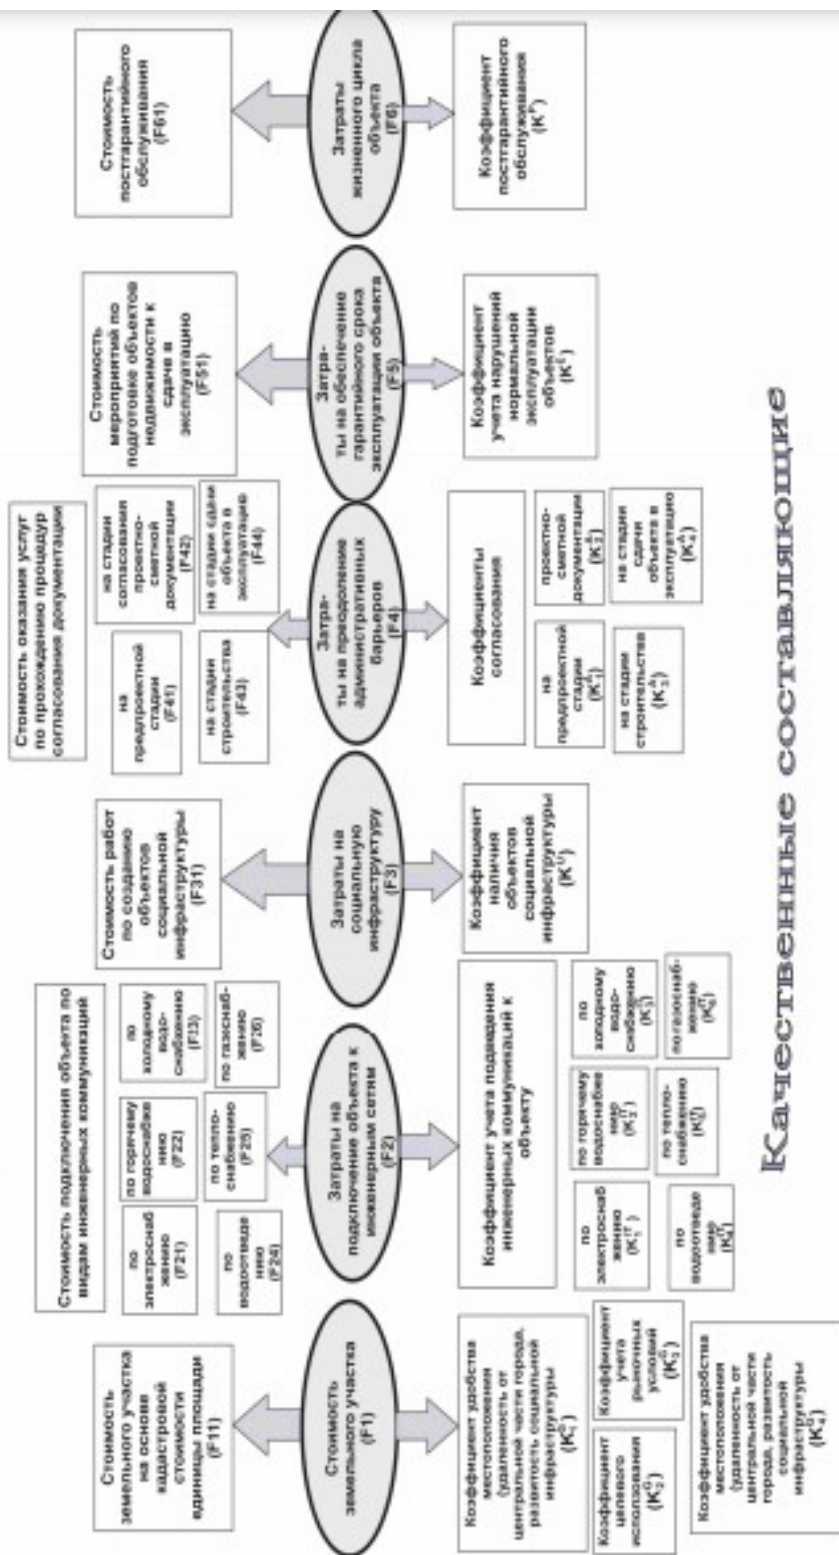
Качественные составляющие

Стоимость земельного участка (F1)

Стоимость земельного участка на основе кадастровой стоимости единицы площади (F11)

Коэффициент удобства местоположения (удаленность от центральной части города, развитость социальной инфраструктуры) ($K_1^G$)

Коэффициент целевого использования ($K_3^G$)

Коэффициент учета рыночных условий ($K_2^G$)

Коэффициент удобства местоположения (удаленность от центральной части города, развитость социальной инфраструктуры) ($K_4^G$)

Затраты на подключение объекта к инженерным сетям (F2)

Стоимость подключения объекта по видам инженерных коммуникаций

по электроснабжению (F21)

по горячему водоснабжению (F22)

по холодному водоснабжению (F23)

по водоотведению (F24)

по теплоснабжению (F25)

по газоснабжению (F26)

Коэффициент учета подведения инженерных коммуникаций к объекту

по электроснабжению ($K_1^T$)

по горячему водоснабжению ($K_2^T$)

по холодному водоснабжению ($K_3^T$)

по водоотведению ($K_4^T$)

по теплоснабжению ($K_5^T$)

по газоснабжению ($K_6^T$)

Затраты на социальную инфраструктуру (F3)

Стоимость работ по созданию объектов социальной инфраструктуры (F31)

Коэффициент наличия объектов социальной инфраструктуры ($K^U$)

Затраты на преодоление административных барьеров (F4)

Стоимость оказания услуг по прохождению процедур согласования документации

на предпроектной стадии (F41)

на стадии согласования проектно-сметной документации (F42)

на стадии строительства (F43)

на стадии сдачи объекта в эксплуатацию (F44)

Коэффициенты согласования

на предпроектной стадии ($K_1^A$)

проектно-сметной документации ($K_2^A$)

на стадии строительства ($K_3^A$)

на стадии сдачи объекта в эксплуатацию ($K_4^A$)

Затраты на обеспечение гарантийного срока эксплуатации объекта (F5)

Стоимость мероприятий по подготовке объектов недвижимости к сдаче в эксплуатацию (F51)

Коэффициент учета нарушений нормальной эксплуатации объектов ($K^E$)

Затраты жизненного цикла объекта (F6)

Стоимость постгарантийного обслуживания (F61)

Коэффициент постгарантийного обслуживания ($K^L$)